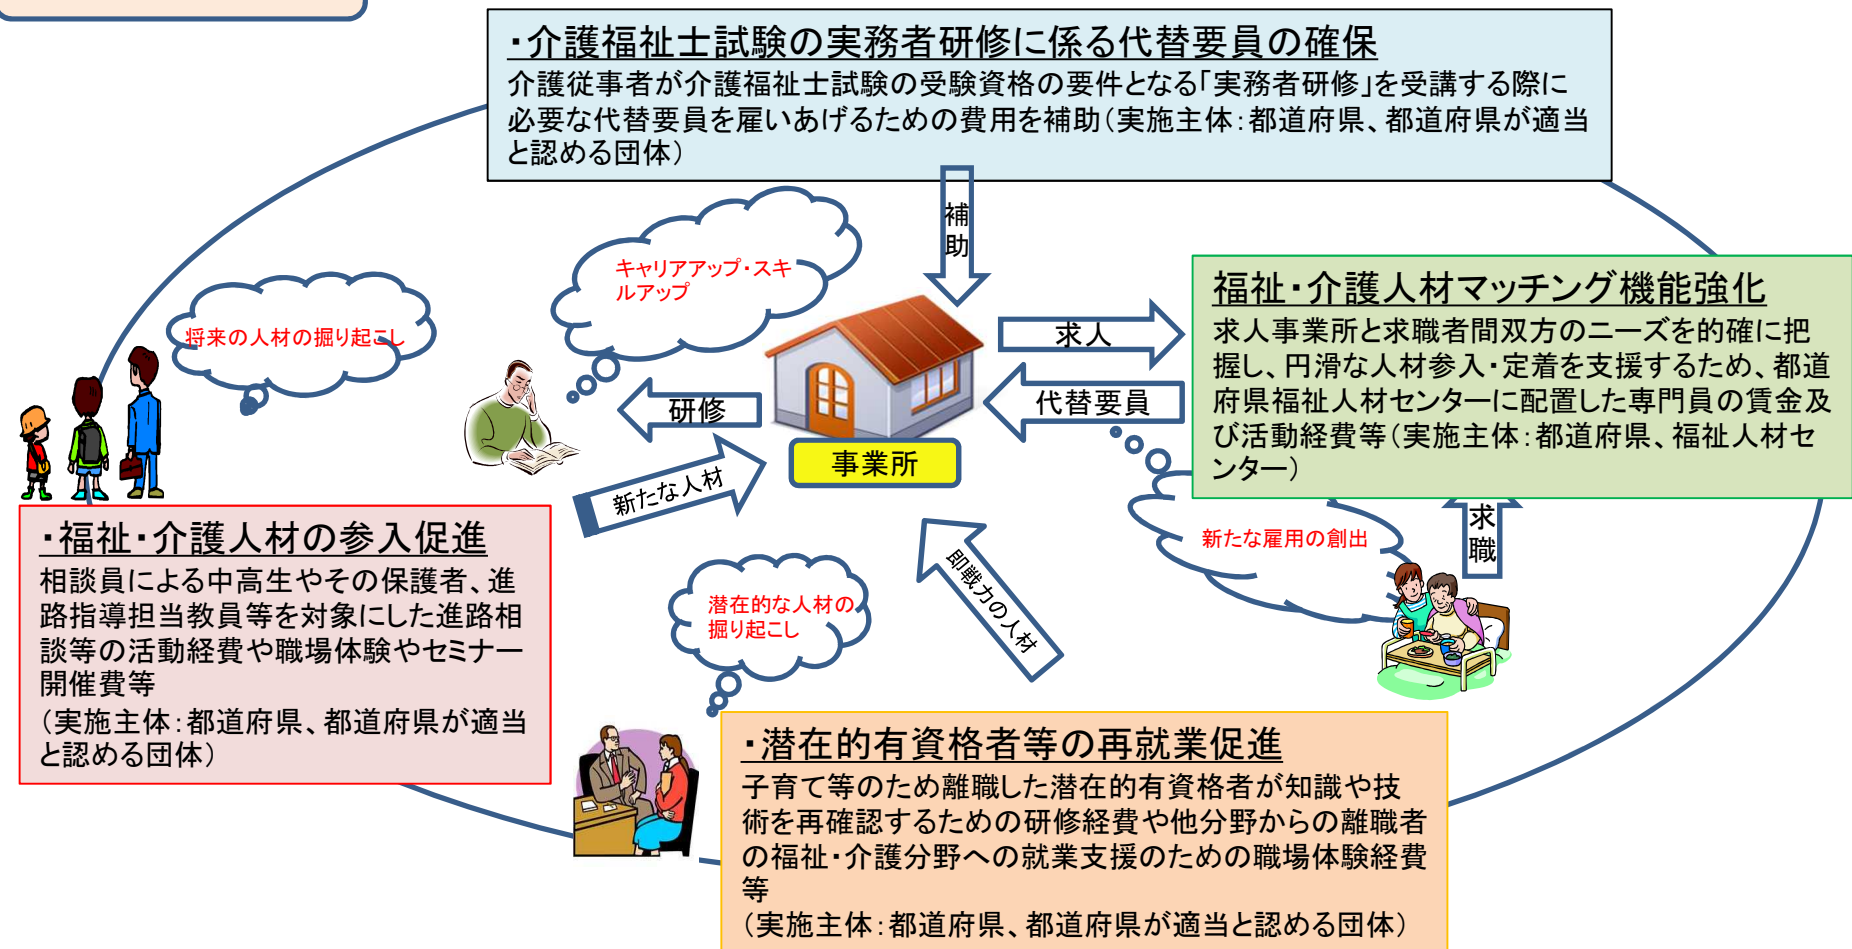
・介護福祉士試験の実務者研修に係る代替要員の確保
介護従事者が介護福祉士試験の受験資格の要件となる「実務者研修」を受講する際に必要な代替要員を雇いあげるための費用を補助（実施主体：都道府県、都道府県が適当と認める団体）

補助

キャリアアップ・スキルアップ

将来の人材の掘り起こし

研修

事業所

求人

代替要員

新たな人材

福祉・介護人材マッチング機能強化
求人事業所と求職者間双方のニーズを的確に把握し、円滑な人材参入・定着を支援するため、都道府県福祉人材センターに配置した専門員の賃金及び活動経費等（実施主体：都道府県、福祉人材センター）

求職

新たな雇用の創出

・福祉・介護人材の参入促進
相談員による中高生やその保護者、進路指導担当教員等を対象にした進路相談等の活動経費や職場体験やセミナー開催費等
（実施主体：都道府県、都道府県が適当と認める団体）

潜在的な人材の掘り起こし

即戦力の人材

・潜在的有資格者等の再就業促進
子育て等のため離職した潜在的有資格者が知識や技術を再確認するための研修経費や他分野からの離職者の福祉・介護分野への就業支援のための職場体験経費等
（実施主体：都道府県、都道府県が適当と認める団体）